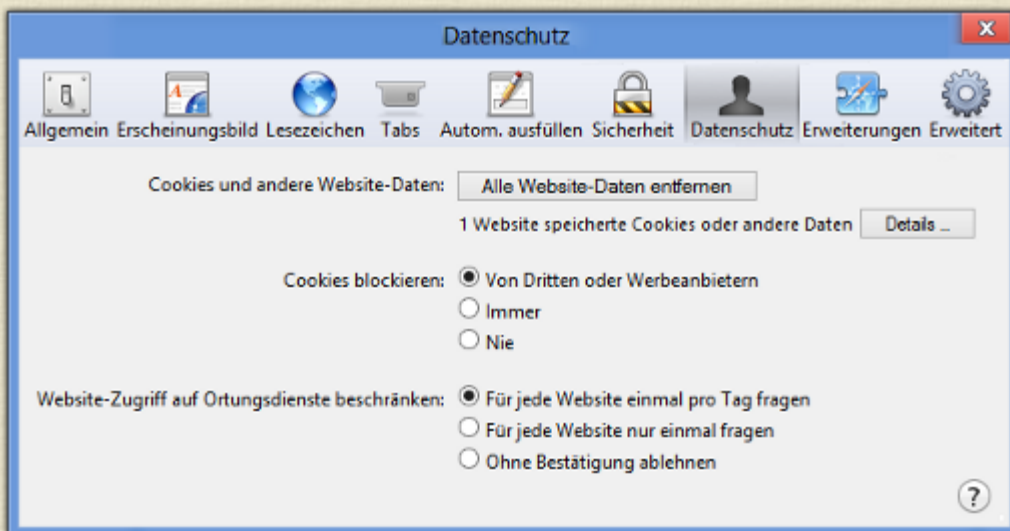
Datenschutz

Allgemein Erscheinungsbild Lesezeichen Tabs Autom. ausfüllen Sicherheit Datenschutz Erweiterungen Erweitert

Cookies und andere Website-Daten: Alle Website-Daten entfernen

1 Website speicherte Cookies oder andere Daten Details ...

Cookies blockieren: Von Dritten oder Werbeanbietern

Immer

Nie

Website-Zugriff auf Ortungsdienste beschränken: Für jede Website einmal pro Tag fragen

Für jede Website nur einmal fragen

Ohne Bestätigung ablehnen

?